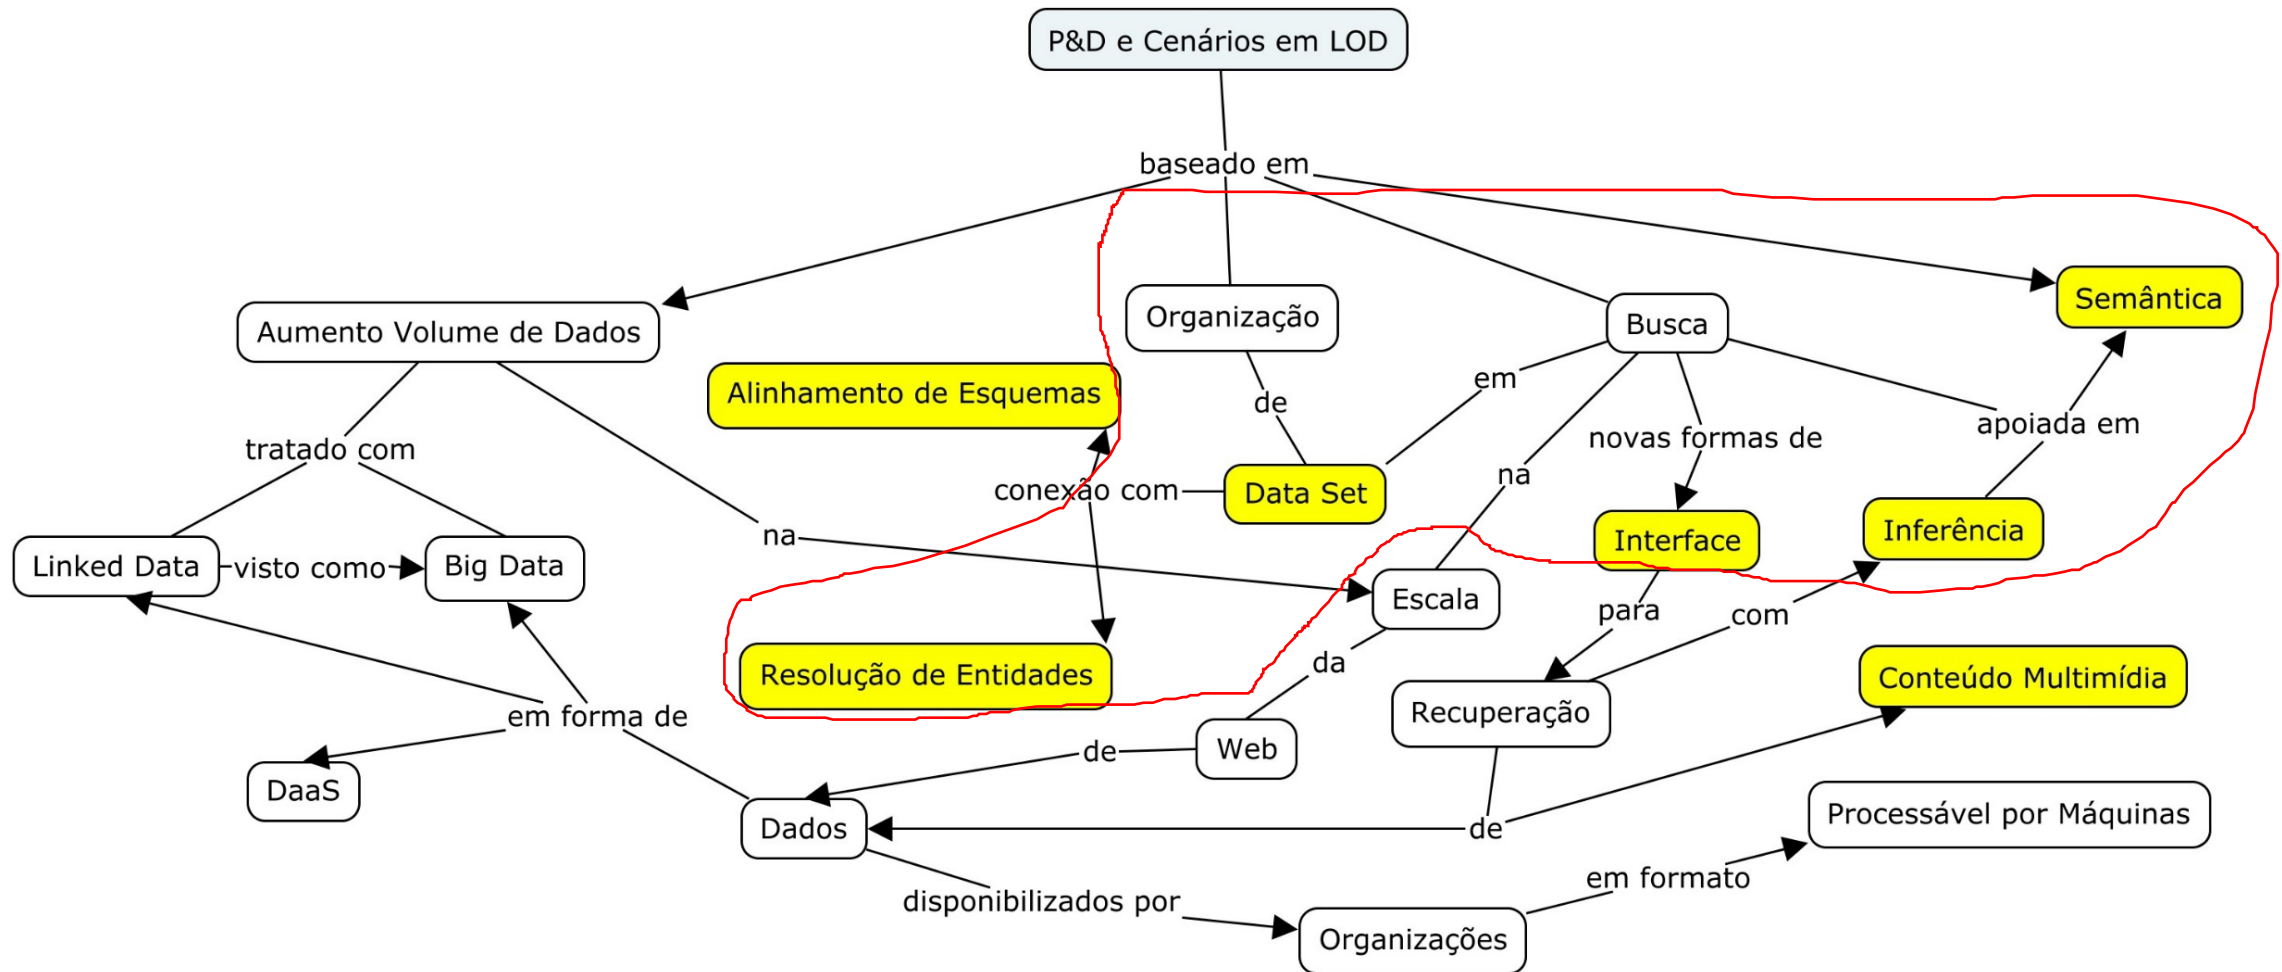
P&D e Cenários em LOD

baseado em

Aumento Volume de Dados

Organização

Busca

Semântica

Alinhamento de Esquemas

de

em

tratado com

novas formas de

apoiada em

conexão com

Data Set

na

Interface

Inferência

na

Linked Data

visto como

Big Data

Escala

para

com

Resolução de Entidades

da

Conteúdo Multimídia

em forma de

Recuperação

de

Web

DaaS

Dados

de

Processável por Máquinas

em formato

disponibilizados por

Organizações